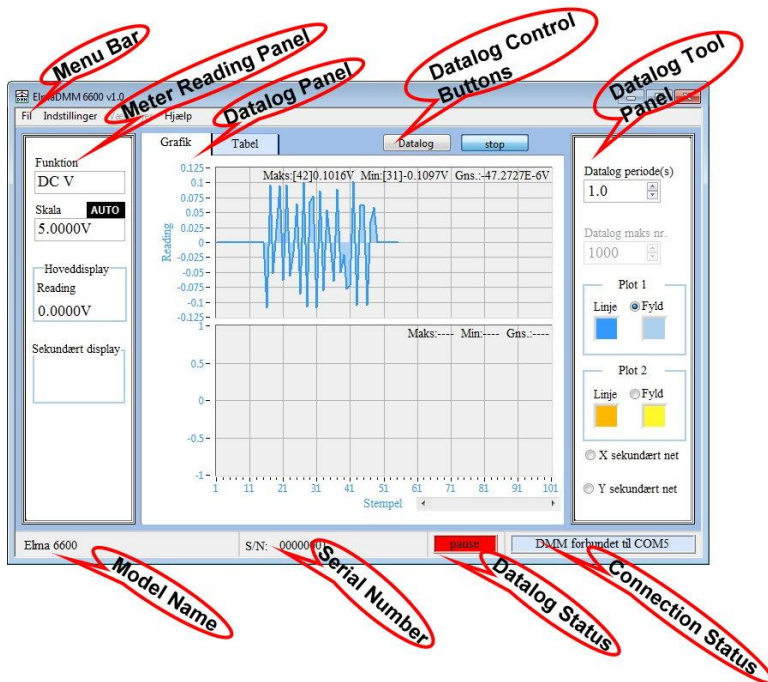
Menu Bar

Meter Reading Panel

Datalog Panel

Datalog Control Buttons

Datalog Tool Panel

ElmaDMM 6600 v1.0

Fil Indstillinger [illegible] Hjælp

Funktion

DC V

Skala AUTO

5.0000V

Hoveddisplay

Reading

0.0000V

Sekundært display

Grafik Tabel

Datalog stop

Maks:[42]0.1016V Min:[31]-0.1097V Gns.:-47.2727E-6V

0.125
0.1
0.075
0.05
0.025
0
-0.025
-0.05
-0.075
-0.1
-0.125

Reading

Maks:---- Min:---- Gns.:----

1
0.5
0
-0.5
-1

1 11 21 31 41 51 61 71 81 91 101

Stempel

Datalog periode(s)

1.0

Datalog maks nr.

1000

Plot 1

Linje Fyld

Plot 2

Linje Fyld

X sekundært net

Y sekundært net

Elma 6600

S/N: 0000000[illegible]

pause

DMM forbundet til COM5

Model Name

Serial Number

Datalog Status

Connection Status